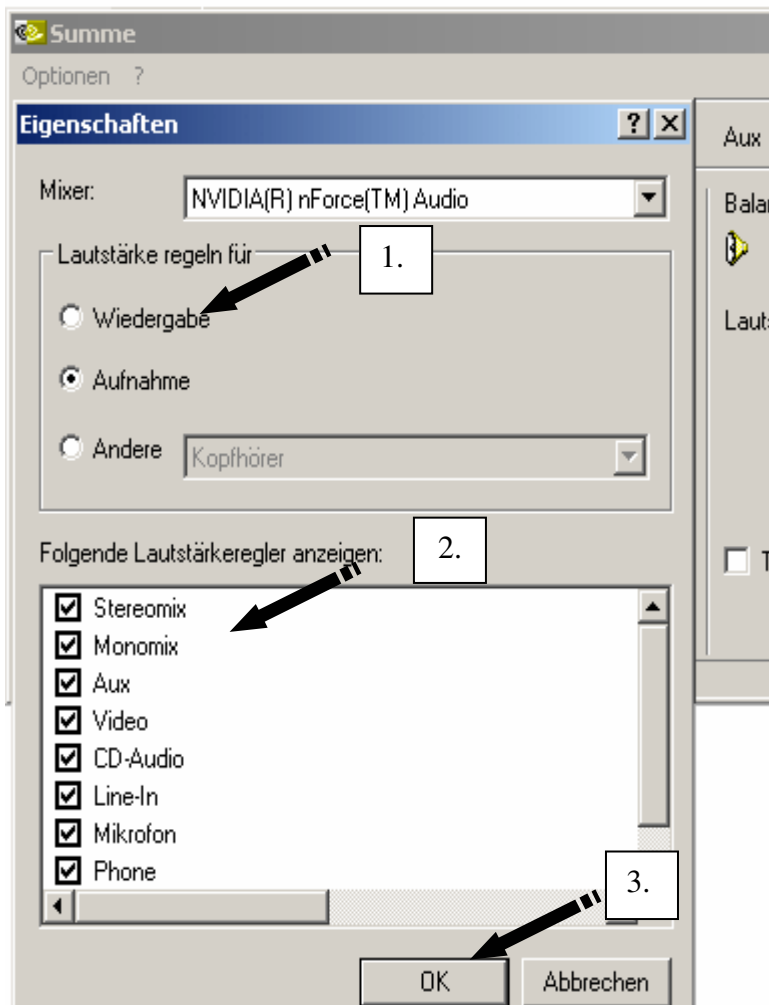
Summe
Optionen ?
Eigenschaften
? X
Aux
Mixer: NVIDIA(R) nForce(TM) Audio
Balar
Lautstärke regeln für
1.
Wiedergabe
Lauts
Aufnahme
Andere Kopfhörer
Folgende Lautstärkeregler anzeigen:
2.
T
Stereomix
Monomix
Aux
Video
CD-Audio
Line-In
Mikrofon
Phone
3.
OK
Abbrechen